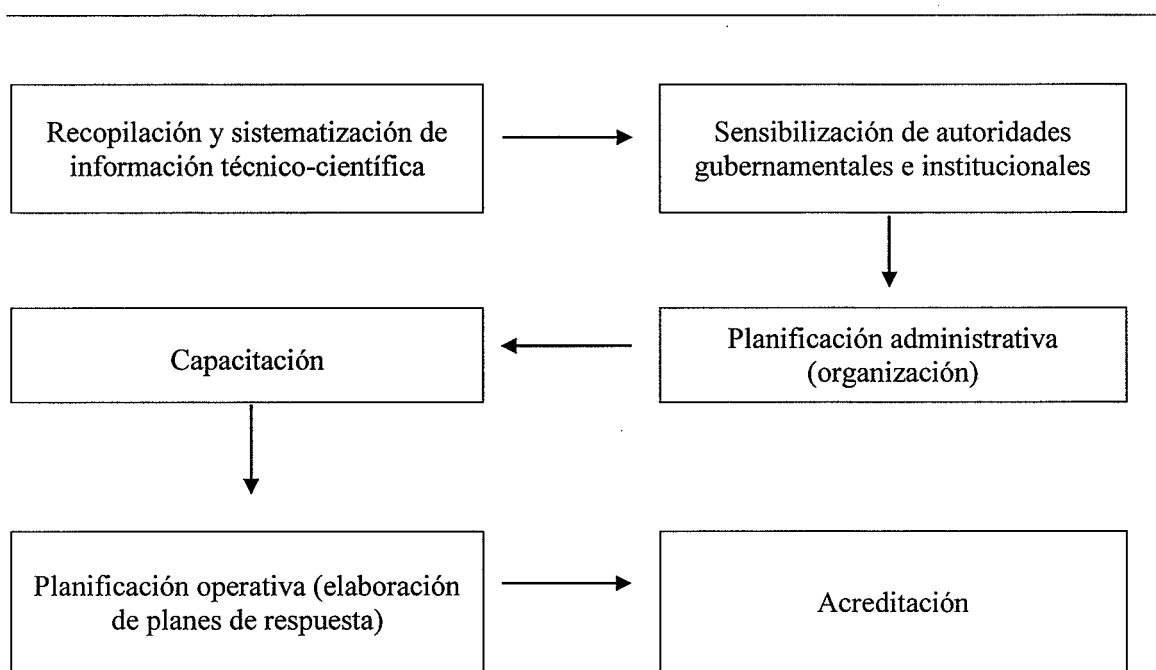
Recopilación y sistematización de información técnico-científica

Sensibilización de autoridades gubernamentales e institucionales

Planificación administrativa (organización)

Capacitación

Planificación operativa (elaboración de planes de respuesta)

Acreditación